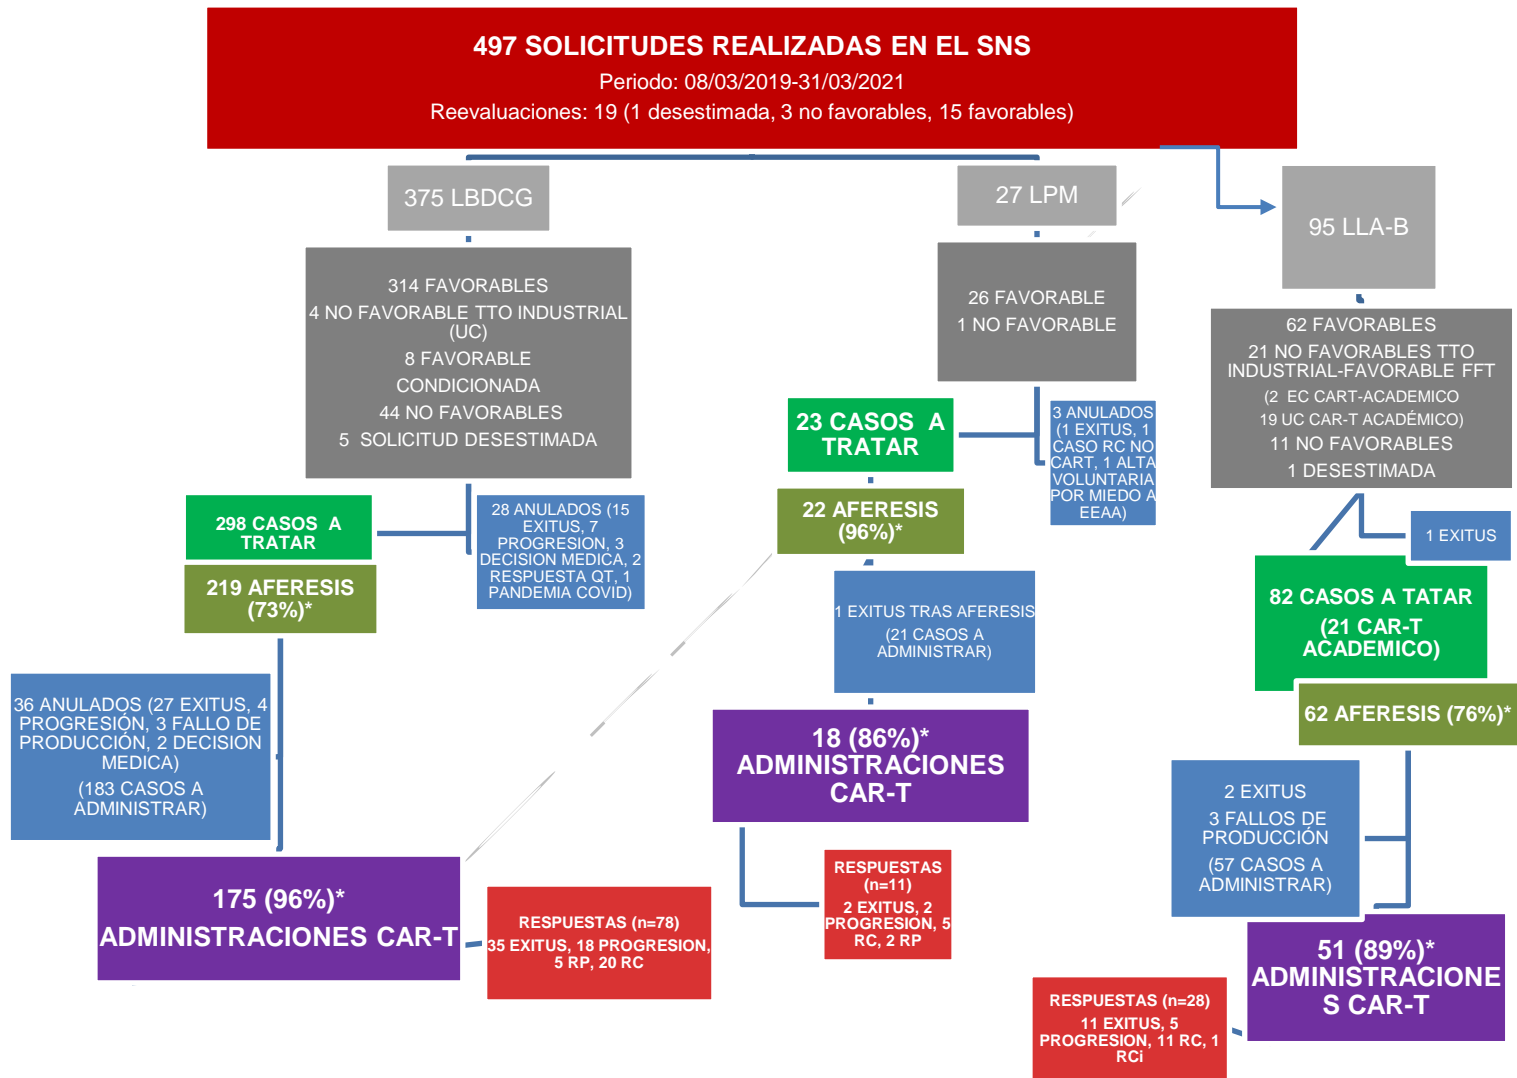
497 SOLICITUDES REALIZADAS EN EL SNS
Periodo: 08/03/2019-31/03/2021
Reevaluaciones: 19 (1 desestimada, 3 no favorables, 15 favorables)

375 LBDCG

314 FAVORABLES
4 NO FAVORABLE TTO INDUSTRIAL (UC)
8 FAVORABLE CONDICIONADA
44 NO FAVORABLES
5 SOLICITUD DESESTIMADA

298 CASOS A TRATAR

219 AFERESIS (73%)*

28 ANULADOS (15 EXITUS, 7 PROGRESION, 3 DECISION MEDICA, 2 RESPUESTA QT, 1 PANDEMIA COVID)

36 ANULADOS (27 EXITUS, 4 PROGRESIÓN, 3 FALLO DE PRODUCCIÓN, 2 DECISION MEDICA)
(183 CASOS A ADMINISTRAR)

175 (96%)* ADMINISTRACIONES CAR-T

RESPUESTAS (n=78)
35 EXITUS, 18 PROGRESION, 5 RP, 20 RC

27 LPM

26 FAVORABLE
1 NO FAVORABLE

23 CASOS A TRATAR

3 ANULADOS (1 EXITUS, 1 CASO RC NO CART, 1 ALTA VOLUNTARIA POR MIEDO A EEAA)

22 AFERESIS (96%)*

1 EXITUS TRAS AFERESIS
(21 CASOS A ADMINISTRAR)

18 (86%)* ADMINISTRACIONES CAR-T

RESPUESTAS (n=11)
2 EXITUS, 2 PROGRESION, 5 RC, 2 RP

95 LLA-B

62 FAVORABLES
21 NO FAVORABLES TTO INDUSTRIAL-FAVORABLE FFT
(2 EC CART-ACADEMICO
19 UC CAR-T ACADÉMICO)
11 NO FAVORABLES
1 DESESTIMADA

1 EXITUS

82 CASOS A TATAR
(21 CAR-T ACADEMICO)

62 AFERESIS (76%)*

2 EXITUS
3 FALLOS DE PRODUCCIÓN
(57 CASOS A ADMINISTRAR)

51 (89%)* ADMINISTRACIONES CAR-T

RESPUESTAS (n=28)
11 EXITUS, 5 PROGRESION, 11 RC, 1 RCi